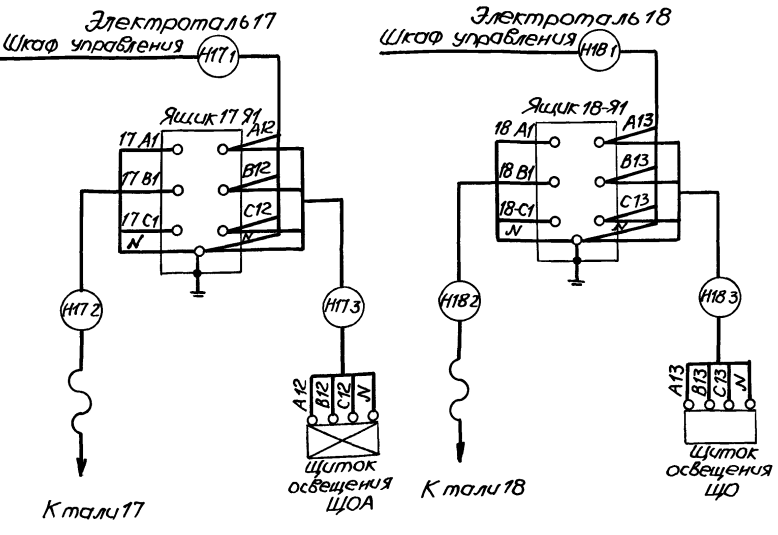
Электроталь 17
Шкаф управления
H17 1
Ящик 17 Я1
17 A1
17 B1
17 C1
N
A12
B12
C12
N
H17 2
H17 3
A12
B12
C12
N
щиток освещения ЩОА
К тали 17

Электроталь 18
Шкаф управления
H18 1
Ящик 18-Я1
18 A1
18 B1
18-C1
N
A13
B13
C13
N
H18 2
H18 3
A13
B13
C13
N
щиток освещения ЩО
К тали 18